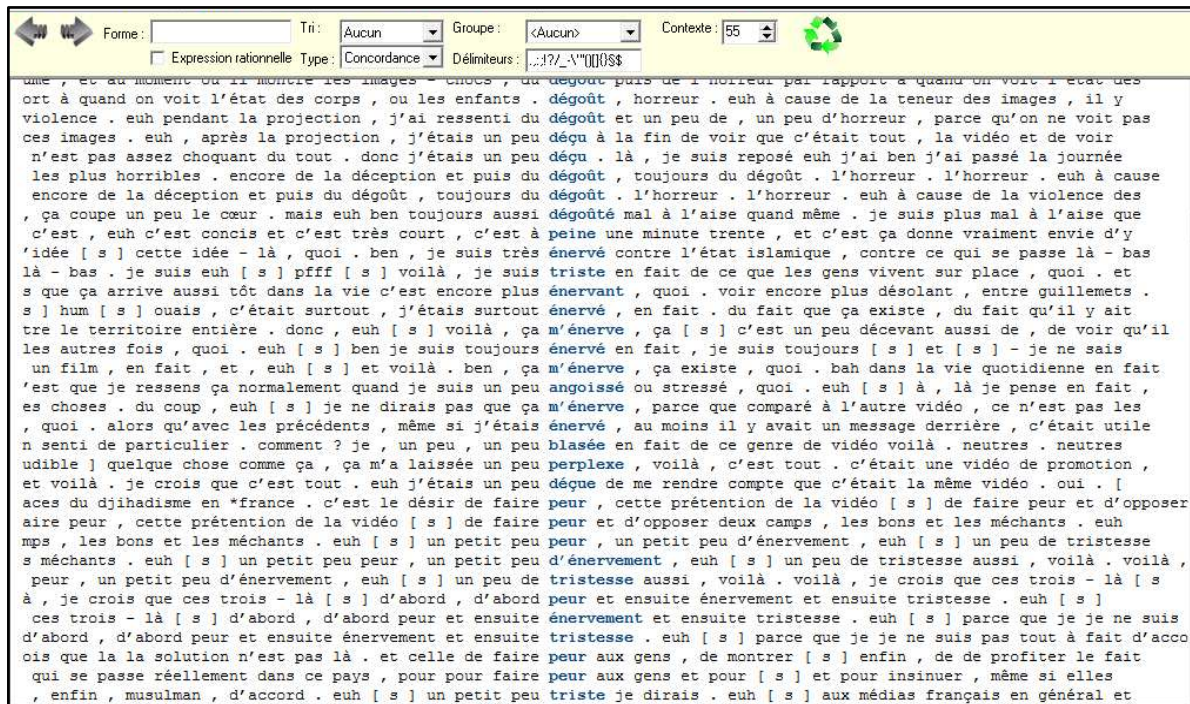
Forme : Tri : Aucun Groupe : <Aucun> Contexte : 55
Expression rationnelle Type : Concordance Délimiteurs : .,;:!?/_-\'"(){}$$

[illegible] , et au moment où il montre les images - chocs , du dégoût puis de l'horreur par rapport à quand on voit l'état des
ort à quand on voit l'état des corps , ou les enfants . dégoût , horreur . euh à cause de la teneur des images , il y
violence . euh pendant la projection , j'ai ressenti du dégoût et un peu de , un peu d'horreur , parce qu'on ne voit pas
ces images . euh , après la projection , j'étais un peu déçu à la fin de voir que c'était tout , la vidéo et de voir
n'est pas assez choquant du tout . donc j'étais un peu déçu . là , je suis reposé euh j'ai ben j'ai passé la journée
les plus horribles . encore de la déception et puis du dégoût , toujours du dégoût . l'horreur . l'horreur . euh à cause
encore de la déception et puis du dégoût , toujours du dégoût . l'horreur . l'horreur . euh à cause de la violence des
, ça coupe un peu le cœur . mais euh ben toujours aussi dégoûté mal à l'aise quand même . je suis plus mal à l'aise que
c'est , euh c'est concis et c'est très court , c'est à peine une minute trente , et c'est ça donne vraiment envie d'y
'idée [ s ] cette idée - là , quoi . ben , je suis très énervé contre l'état islamique , contre ce qui se passe là - bas
là - bas . je suis euh [ s ] pfff [ s ] voilà , je suis triste en fait de ce que les gens vivent sur place , quoi . et
s que ça arrive aussi tôt dans la vie c'est encore plus énervant , quoi . voir encore plus désolant , entre guillemets .
s ] hum [ s ] ouais , c'était surtout , j'étais surtout énervé , en fait . du fait que ça existe , du fait qu'il y ait
tre le territoire entière . donc , euh [ s ] voilà , ça m'énerve , ça [ s ] c'est un peu décevant aussi de , de voir qu'il
les autres fois , quoi . euh [ s ] ben je suis toujours énervé en fait , je suis toujours [ s ] et [ s ] - je ne sais
un film , en fait , et , euh [ s ] et voilà . ben , ça m'énerve , ça existe , quoi . bah dans la vie quotidienne en fait
'est que je ressens ça normalement quand je suis un peu angoissé ou stressé , quoi . euh [ s ] à , là je pense en fait ,
es choses . du coup , euh [ s ] je ne dirais pas que ça m'énerve , parce que comparé à l'autre vidéo , ce n'est pas les
, quoi . alors qu'avec les précédents , même si j'étais énervé , au moins il y avait un message derrière , c'était utile
n senti de particulier . comment ? je , un peu , un peu blasée en fait de ce genre de vidéo voilà . neutres . neutres
udible ] quelque chose comme ça , ça m'a laissée un peu perplexe , voilà , c'est tout . c'était une vidéo de promotion ,
et voilà . je crois que c'est tout . euh j'étais un peu déçue de me rendre compte que c'était la même vidéo . oui . [
aces du djihadisme en *france . c'est le désir de faire peur , cette prétention de la vidéo [ s ] de faire peur et d'opposer
aire peur , cette prétention de la vidéo [ s ] de faire peur et d'opposer deux camps , les bons et les méchants . euh
mps , les bons et les méchants . euh [ s ] un petit peu peur , un petit peu d'énervement , euh [ s ] un peu de tristesse
s méchants . euh [ s ] un petit peu peur , un petit peu d'énervement , euh [ s ] un peu de tristesse aussi , voilà . voilà ,
peur , un petit peu d'énervement , euh [ s ] un peu de tristesse aussi , voilà . voilà , je crois que ces trois - là [ s
à , je crois que ces trois - là [ s ] d'abord , d'abord peur et ensuite énervement et ensuite tristesse . euh [ s ]
ces trois - là [ s ] d'abord , d'abord peur et ensuite énervement et ensuite tristesse . euh [ s ] parce que je ne suis
d'abord , d'abord peur et ensuite énervement et ensuite tristesse . euh [ s ] parce que je ne suis pas tout à fait d'acco
ois que la la solution n'est pas là . et celle de faire peur aux gens , de montrer [ s ] enfin , de de profiter le fait
qui se passe réellement dans ce pays , pour pour faire peur aux gens et pour [ s ] et pour insinuer , même si elles
, enfin , musulman , d'accord . euh [ s ] un petit peu triste je dirais . euh [ s ] aux médias français en général et